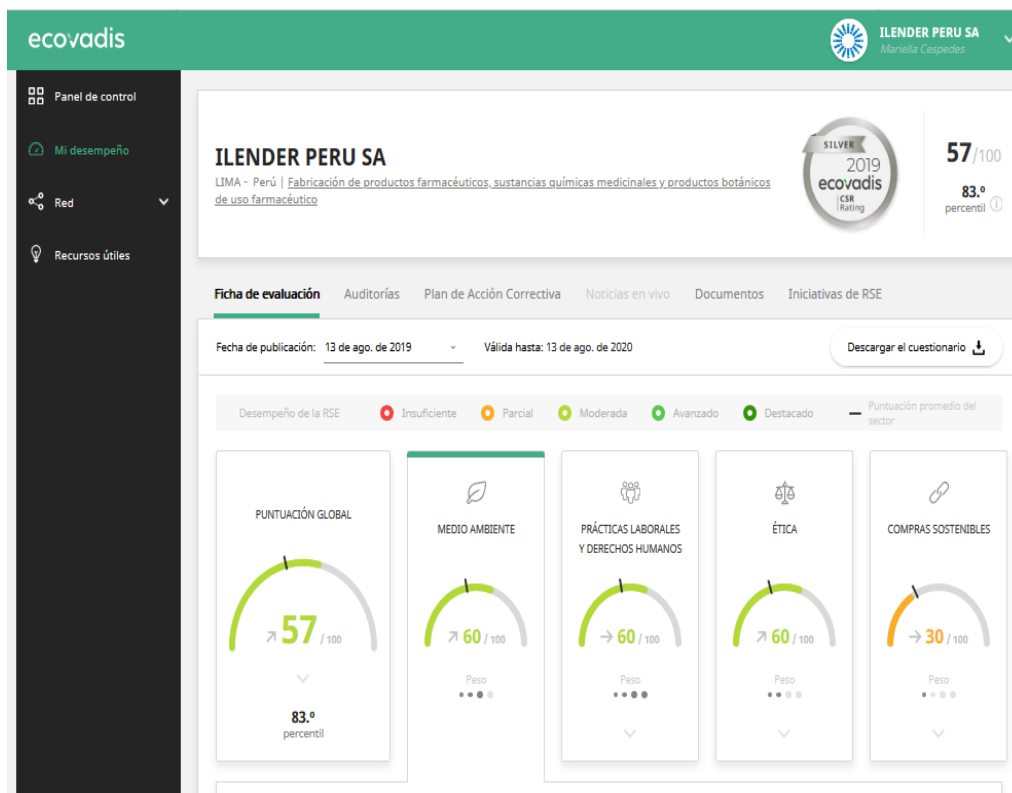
ecovadis

ILENDER PERU SA
Mariella Cespedes

Panel de control
Mi desempeño
Red
Recursos útiles

ILENDER PERU SA
LIMA - Perú | Fabricación de productos farmacéuticos, sustancias químicas medicinales y productos botánicos de uso farmacéutico

SILVER
2019
ecovadis
CSR Rating

57/100
83.º
percentil

Ficha de evaluación | Auditorías | Plan de Acción Correctiva | Noticias en vivo | Documentos | Iniciativas de RSE

Fecha de publicación: 13 de ago. de 2019
Válida hasta: 13 de ago. de 2020
Descargar el cuestionario

Desempeño de la RSE | Insuficiente | Parcial | Moderada | Avanzado | Destacado | Puntuación promedio del sector

PUNTUACIÓN GLOBAL
57 / 100
83.º
percentil

MEDIO AMBIENTE
60 / 100
Peso

PRÁCTICAS LABORALES Y DERECHOS HUMANOS
60 / 100
Peso

ÉTICA
60 / 100
Peso

COMPRAS SOSTENIBLES
30 / 100
Peso